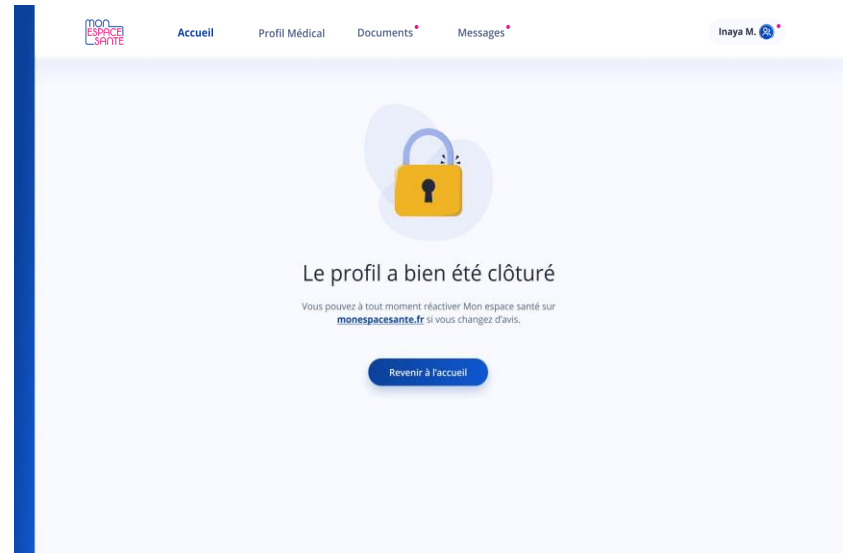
MON ESPACE SANTE

Accueil Profil Médical Documents Messages

Inaya M.

Le profil a bien été clôturé

Vous pouvez à tout moment réactiver Mon espace santé sur monespacesante.fr si vous changez d'avis.

Revenir à l'accueil